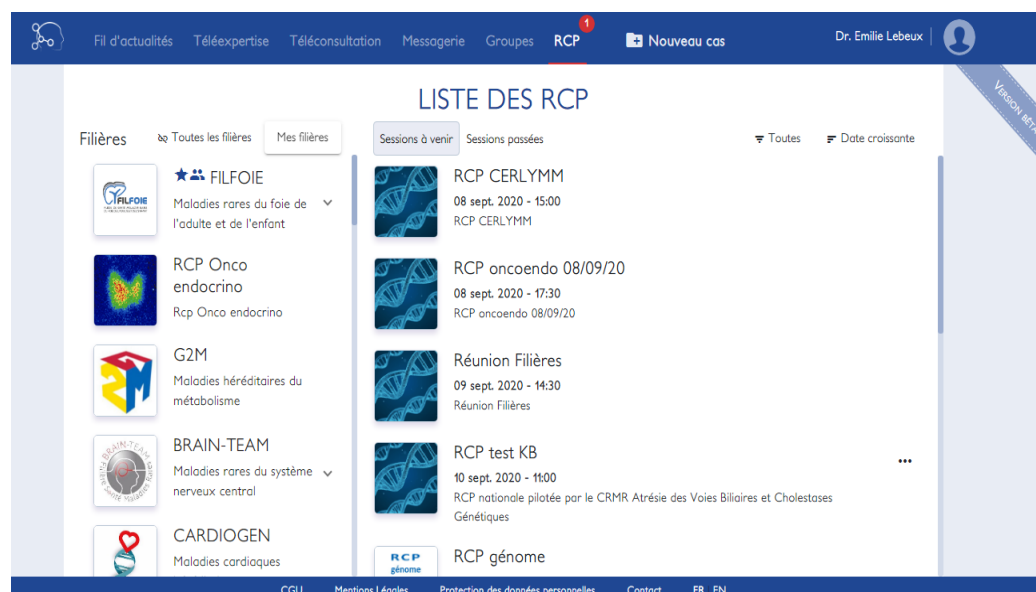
Fil d'actualités Téléexpertise Téléconsultation Messagerie Groupes RCP 1 Nouveau cas Dr. Emilie Lebeux

VERSION BÉTA

LISTE DES RCP

Filières Toutes les filières Mes filières

FILFOIE
FILFOIE
Maladies rares du foie de l'adulte et de l'enfant

RCP Onco endocrino
Rcp Onco endocrino

G2M
Maladies héréditaires du métabolisme

BRAIN-TEAM
BRAIN-TEAM
Maladies rares du système nerveux central

CARDIOGEN
Maladies cardiaques

Sessions à venir Sessions passées Toutes Date croissante

RCP CERLYMM
08 sept. 2020 - 15:00
RCP CERLYMM

RCP oncoendo 08/09/20
08 sept. 2020 - 17:30
RCP oncoendo 08/09/20

Réunion Filières
09 sept. 2020 - 14:30
Réunion Filières

RCP test KB
10 sept. 2020 - 11:00
RCP nationale pilotée par le CRMR Atrésie des Voies Biliaires et Cholestases Génétiques

RCP génome
RCP génome

CGU Mentions Légales Protection des données personnelles Contact FR EN